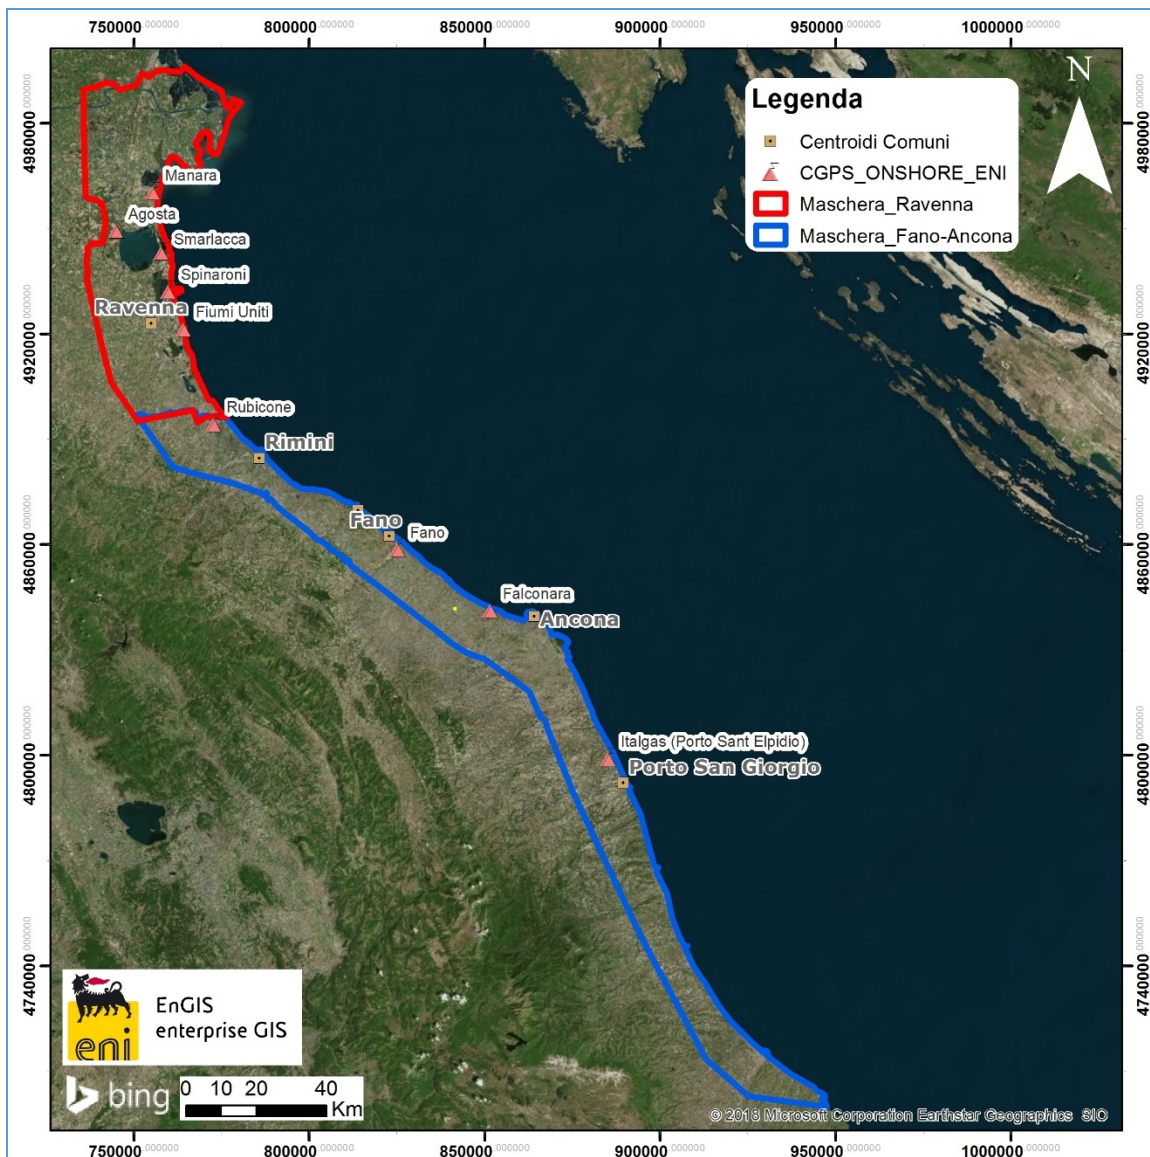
750000.000000
800000.000000
850000.000000
900000.000000
950000.000000
1000000.000000

4980000.000000
4920000.000000
4860000.000000
4800000.000000
4740000.000000

N

Legenda
Centroidi Comuni
CGPS_ONSHORE_ENI
Maschera_Ravenna
Maschera_Fano-Ancona

Manara
Agosta
Smarlacca
Spinaroni
Ravenna
Fiumi Uniti
Rubicone
Rimini
Fano
Fano
Falconara
Ancona
Italgas (Porto Sant Elpidio)
Porto San Giorgio

eni
EnGIS
enterprise GIS

bing
0 10 20 40
Km

© 2018 Microsoft Corporation Earthstar Geographics SIO

750000.000000
800000.000000
850000.000000
900000.000000
950000.000000
1000000.000000